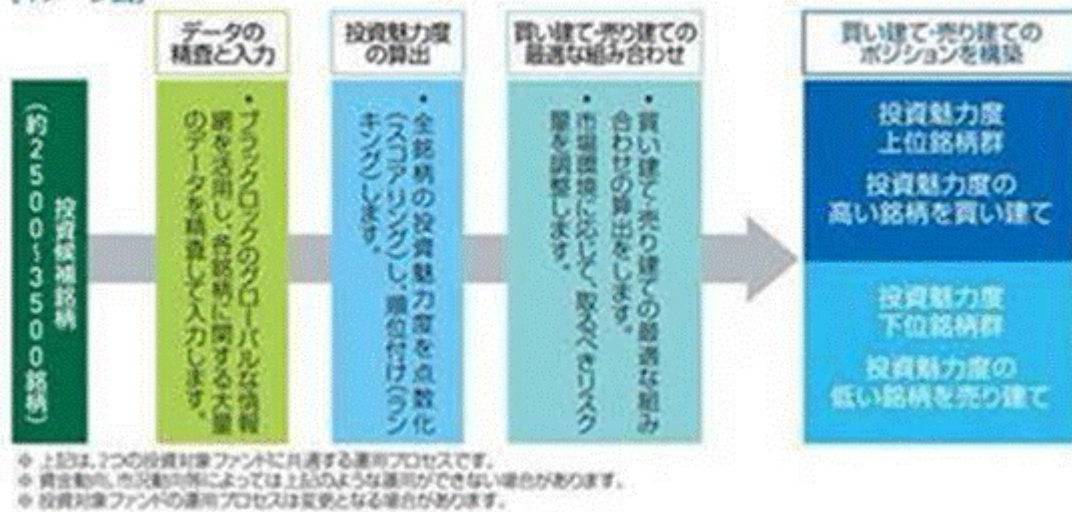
投資候補銘柄（約2500～3500銘柄）

データの精査と入力

・ブラックロックのグローバルな情報網を活用し、各銘柄に関する大量のデータを精査して入力します。

投資魅力度の算出

・全銘柄の投資魅力度を点数化（スコアリング）し、順位付け（ランキング）します。

買い建て・売り建ての最適な組み合わせ

・買い建て・売り建ての最適な組み合わせの算出をします。
・市場環境に応じて、取るべきリスク量を調整します。

買い建て・売り建てのポジションを構築

投資魅力度上位銘柄群

投資魅力度の高い銘柄を買い建て

投資魅力度下位銘柄群

投資魅力度の低い銘柄を売り建て

※ 上記は、2つの投資対象ファンドに共通する運用プロセスです。
※ 資金動向、市況動向等によっては上記のような運用ができない場合があります。
※ 投資対象ファンドの運用プロセスは変更となる場合があります。